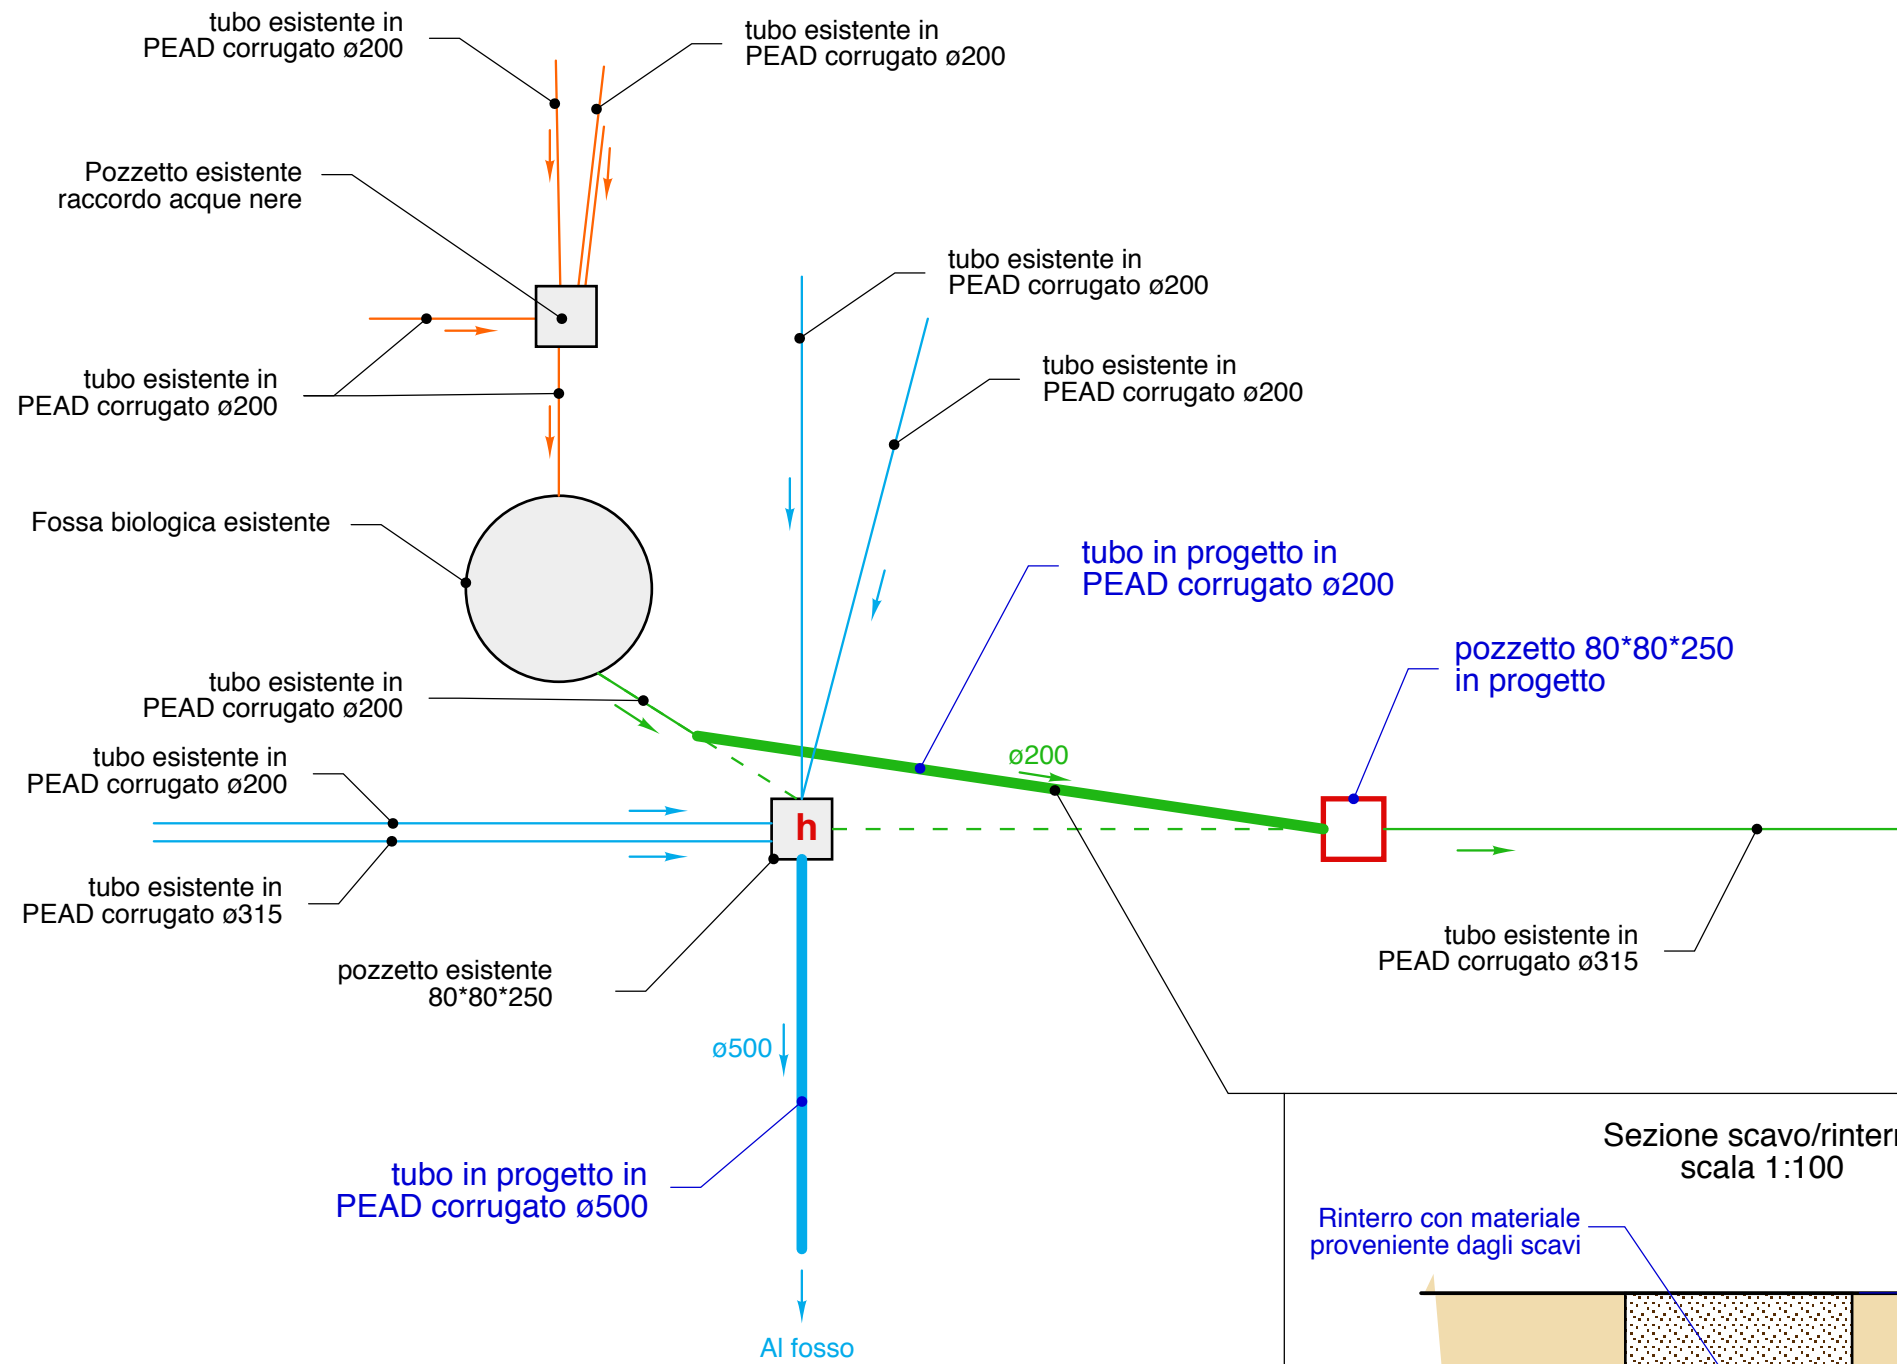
tubo esistente in
PEAD corrugato ø200

tubo esistente in
PEAD corrugato ø200

Pozzetto esistente
raccordo acque nere

tubo esistente in
PEAD corrugato ø200

tubo esistente in
PEAD corrugato ø200

tubo esistente in
PEAD corrugato ø200

Fossa biologica esistente

tubo in progetto in
PEAD corrugato ø200

pozzetto 80*80*250
in progetto

tubo esistente in
PEAD corrugato ø200

ø200

tubo esistente in
PEAD corrugato ø200

h

tubo esistente in
PEAD corrugato ø315

pozzetto esistente
80*80*250

tubo esistente in
PEAD corrugato ø315

ø500

Sezione scavo/rinter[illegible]
scala 1:100

tubo in progetto in
PEAD corrugato ø500

Rinterro con materiale
proveniente dagli scavi

Al fosso